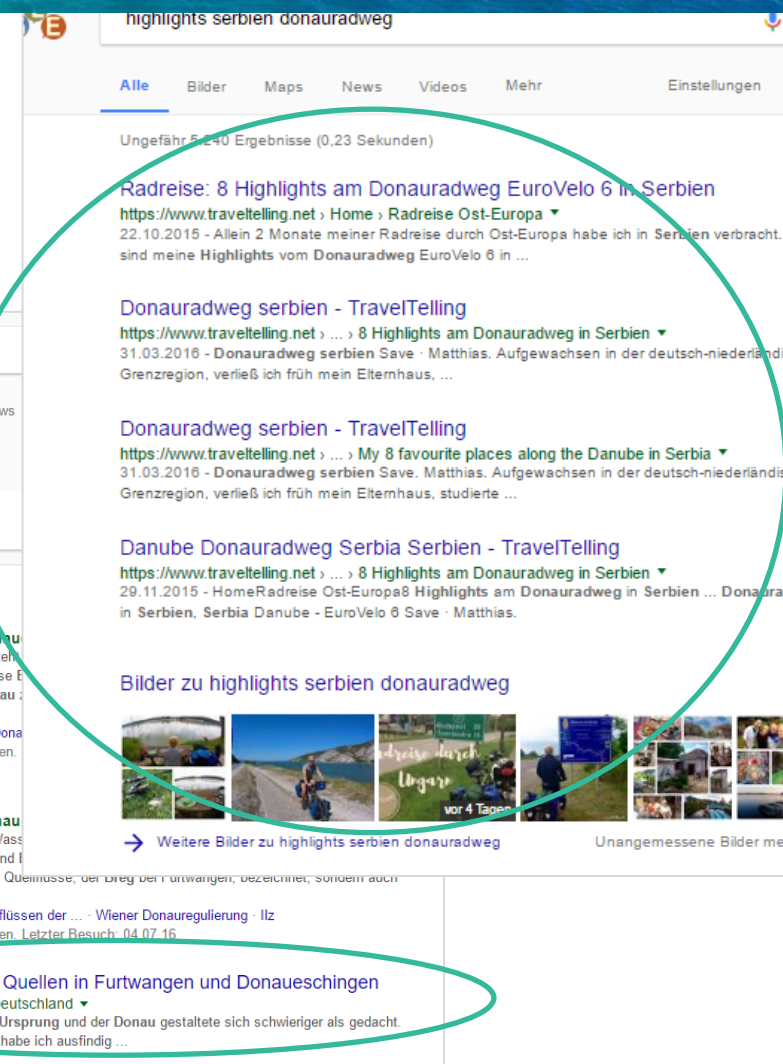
highlights serbien donauradweg

Alle Bilder Maps News Videos Mehr Einstellungen

Ungefähr 5.240 Ergebnisse (0,23 Sekunden)

Radreise: 8 Highlights am Donauradweg EuroVelo 6 in Serbien
https://www.traveltelling.net › Home › Radreise Ost-Europa ▾
22.10.2015 - Allein 2 Monate meiner Radreise durch Ost-Europa habe ich in Serbien verbracht. sind meine Highlights vom Donauradweg EuroVelo 6 in ...

Donauradweg serbien - TravelTelling
https://www.traveltelling.net › ... › 8 Highlights am Donauradweg in Serbien ▾
31.03.2016 - Donauradweg serbien Save · Matthias. Aufgewachsen in der deutsch-niederländi Grenzregion, verließ ich früh mein Elternhaus, ...

Donauradweg serbien - TravelTelling
https://www.traveltelling.net › ... › My 8 favourite places along the Danube in Serbia ▾
31.03.2016 - Donauradweg serbien Save. Matthias. Aufgewachsen in der deutsch-niederländis Grenzregion, verließ ich früh mein Elternhaus, studierte ...

Danube Donauradweg Serbia Serbien - TravelTelling
https://www.traveltelling.net › ... › 8 Highlights am Donauradweg in Serbien ▾
29.11.2015 - HomeRadreise Ost-Europa8 Highlights am Donauradweg in Serbien ... Donaura in Serbien, Serbia Danube - EuroVelo 6 Save · Matthias.

Bilder zu highlights serbien donauradweg

Radreise durch Ungarn
vor 4 Tagen

→ Weitere Bilder zu highlights serbien donauradweg

Unangemessene Bilder me

Quellflüsse, der Breg bei Furtwangen, bezeichnet, sondern auch

flüssen der ... · Wiener Donauregulierung · Ilz
en. Letzter Besuch: 04.07.16

Quellen in Furtwangen und Donaueschingen
eutschland ▾
Ursprung und der Donau gestaltete sich schwieriger als gedacht. habe ich ausfindig ...